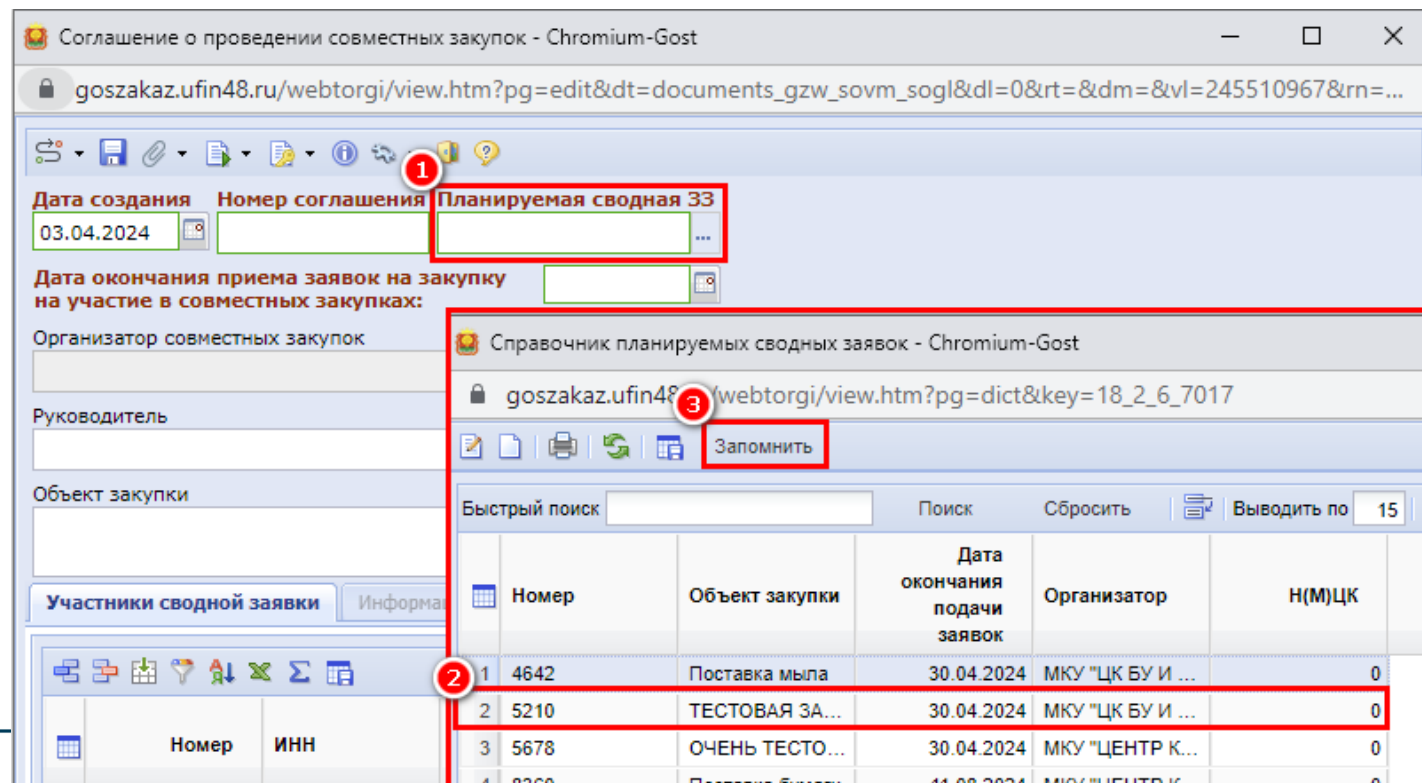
Соглашение о проведении совместных закупок - Chromium-Gost

goszakaz.ufin48.ru/webtorgi/view.htm?pg=edit&dt=documents_gzw_sovm_sogl&dl=0&rt=&dm=&vl=245510967&rn=...

1

Дата создания
03.04.2024
Номер соглашения
Планируемая сводная ЗЗ
...

Дата окончания приема заявок на закупку на участие в совместных закупках:

Организатор совместных закупок

Руководитель

Объект закупки

Участники сводной заявки
Информа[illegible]

Номер
ИНН

Справочник планируемых сводных заявок - Chromium-Gost

goszakaz.ufin48 3 /webtorgi/view.htm?pg=dict&key=18_2_6_7017

Запомнить

Быстрый поиск
Поиск
Сбросить
Выводить по 15

| | Номер | Объект закупки | Дата окончания подачи заявок | Организатор | Н(М)ЦК |
|---|---|---|---|---|---|
| 1 | 4642 | Поставка мыла | 30.04.2024 | МКУ "ЦК БУ И ... | 0 |
| 2 | 5210 | ТЕСТОВАЯ ЗА... | 30.04.2024 | МКУ "ЦК БУ И ... | 0 |
| 3 | 5678 | ОЧЕНЬ ТЕСТО... | 30.04.2024 | МКУ "ЦЕНТР К... | 0 |

2